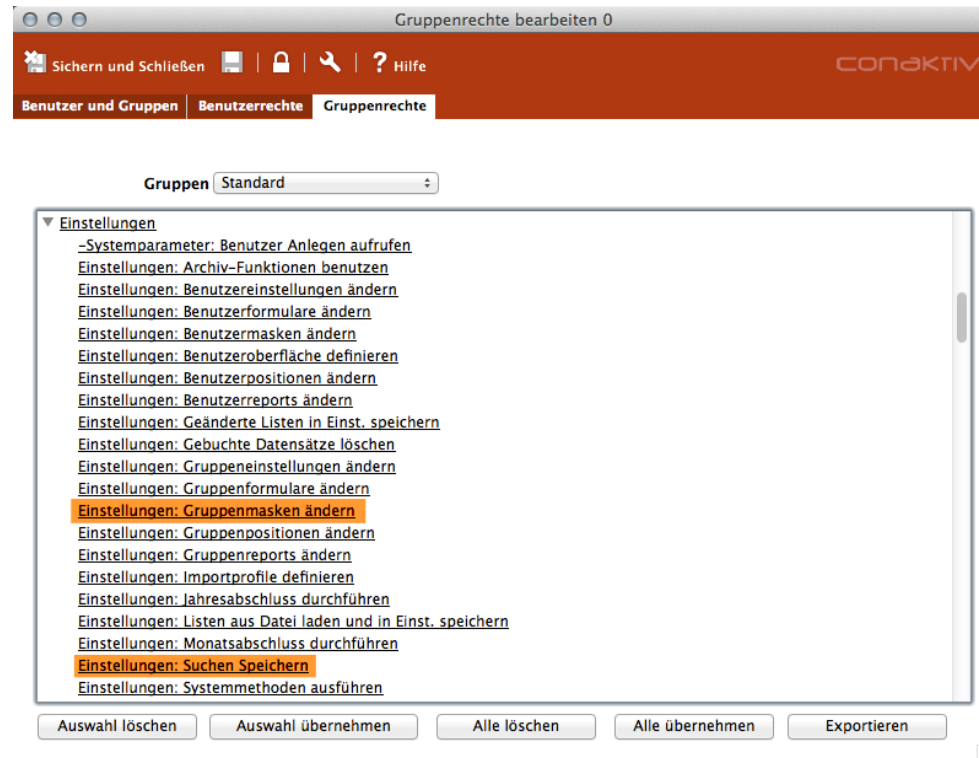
Gruppenrechte bearbeiten 0

Sichern und Schließen | ? Hilfe

CONAKTIV

Benutzer und Gruppen | Benutzerrechte | Gruppenrechte

Gruppen Standard

Einstellungen
-Systemparameter: Benutzer Anlegen aufrufen
Einstellungen: Archiv-Funktionen benutzen
Einstellungen: Benutzereinstellungen ändern
Einstellungen: Benutzerformulare ändern
Einstellungen: Benutzermasken ändern
Einstellungen: Benutzeroberfläche definieren
Einstellungen: Benutzerpositionen ändern
Einstellungen: Benutzerreports ändern
Einstellungen: Geänderte Listen in Einst. speichern
Einstellungen: Gebuchte Datensätze löschen
Einstellungen: Gruppeneinstellungen ändern
Einstellungen: Gruppenformulare ändern
Einstellungen: Gruppenmasken ändern
Einstellungen: Gruppenpositionen ändern
Einstellungen: Gruppenreports ändern
Einstellungen: Importprofile definieren
Einstellungen: Jahresabschluss durchführen
Einstellungen: Listen aus Datei laden und in Einst. speichern
Einstellungen: Monatsabschluss durchführen
Einstellungen: Suchen Speichern
Einstellungen: Systemmethoden ausführen

Auswahl löschen | Auswahl übernehmen | Alle löschen | Alle übernehmen | Exportieren